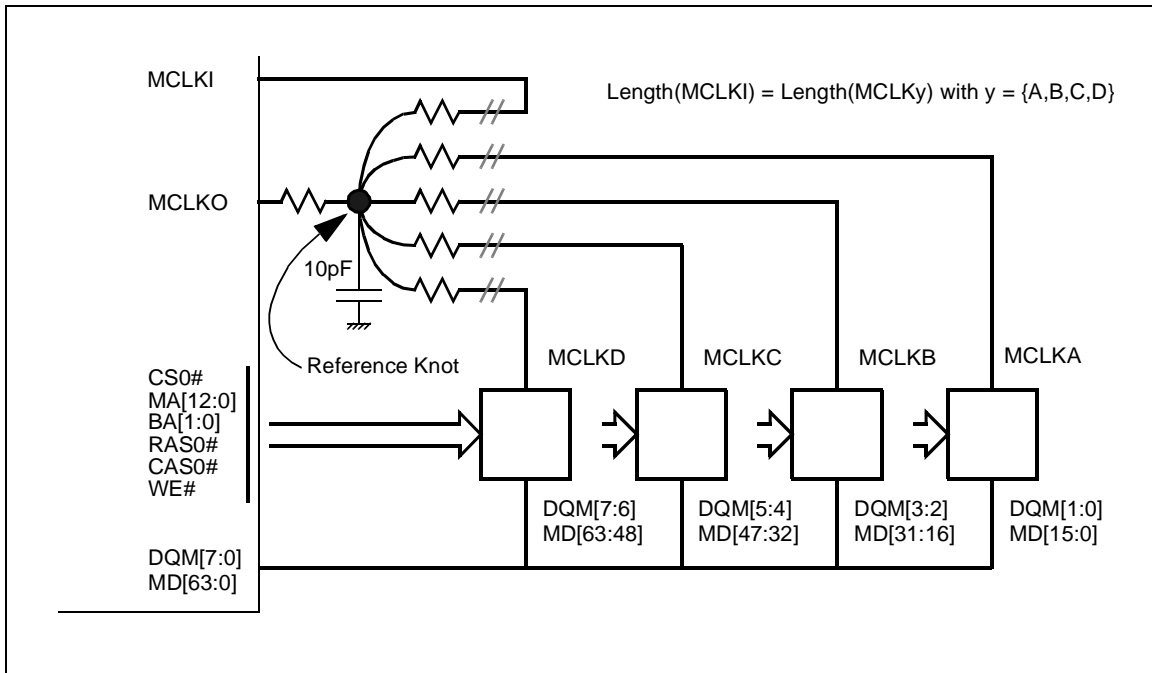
MCLKI

Length(MCLKI) = Length(MCLKy) with y = {A,B,C,D}

MCLKO

10pF

Reference Knot

MCLKD

MCLKC

MCLKB

MCLKA

CS0#
MA[12:0]
BA[1:0]
RAS0#
CAS0#
WE#

DQM[7:6]
MD[63:48]

DQM[5:4]
MD[47:32]

DQM[3:2]
MD[31:16]

DQM[1:0]
MD[15:0]

DQM[7:0]
MD[63:0]